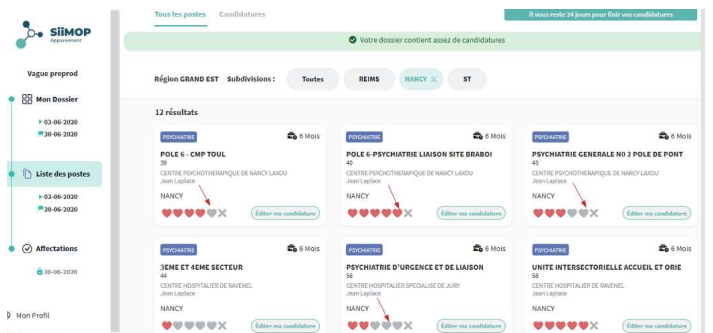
SiiMOP
Appariement

Vague preprod

Mon Dossier
03-06-2020
30-06-2020

Liste des postes
03-06-2020
30-06-2020

Affectations
30-06-2020

Mon Profil

Tous les postes Candidatures

Il vous reste 24 jours pour finir vos candidatures

Votre dossier contient assez de candidatures

Région GRAND EST Subdivisions : Toutes REIMS NANCY ST

12 résultats

PSYCHIATRIE 6 Mois
POLE 6 - CMP TOUL
39
CENTRE PSYCHOTHERAPIQUE DE NANCY LAXOU
Jean Laplace
NANCY
Éditer ma candidature

PSYCHIATRIE 6 Mois
POLE 6- PSYCHIATRIE LIAISON SITE BRABOI
40
CENTRE PSYCHOTHERAPIQUE DE NANCY LAXOU
Jean Laplace
NANCY
Éditer ma candidature

PSYCHIATRIE 6 Mois
PSYCHIATRIE GENERALE NO 2 POLE DE PONT
43
CENTRE PSYCHOTHERAPIQUE DE NANCY LAXOU
Jean Laplace
NANCY
Éditer ma candidature

PSYCHIATRIE 6 Mois
3EME ET 4EME SECTEUR
44
CENTRE HOSPITALIER DE RAVENEL
Jean Laplace
NANCY
Éditer ma candidature

PSYCHIATRIE 6 Mois
PSYCHIATRIE D'URGENCE ET DE LIAISON
56
CENTRE HOSPITALIER SPECIALISE DE JURY
Jean Laplace
NANCY
Éditer ma candidature

PSYCHIATRIE 6 Mois
UNITE INTERSECTORIELLE ACCUEIL ET ORIE
58
CENTRE HOSPITALIER DE RAVENEL
Jean Laplace
NANCY
Éditer ma candidature